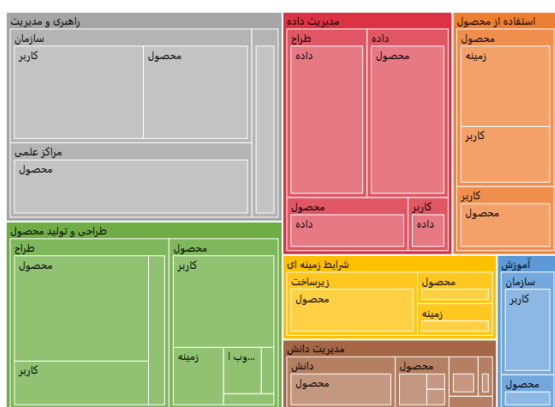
راهبری و مدیریت
سازمان
کاربر
محصول
مراکز علمی
محصول
مدیریت داده
طراح
داده
داده
محصول
محصول
داده
کاربر
داده
استفاده از محصول
محصول
زمینه
کاربر
کاربر
محصول
طراحی و تولید محصول
طراح
محصول
کاربر
محصول
کاربر
زمینه
...وب ا
شرایط زمینه ای
زیرساخت
محصول
محصول
زمینه
آموزش
سازمان
کاربر
محصول
مدیریت دانش
دانش
محصول
محصول